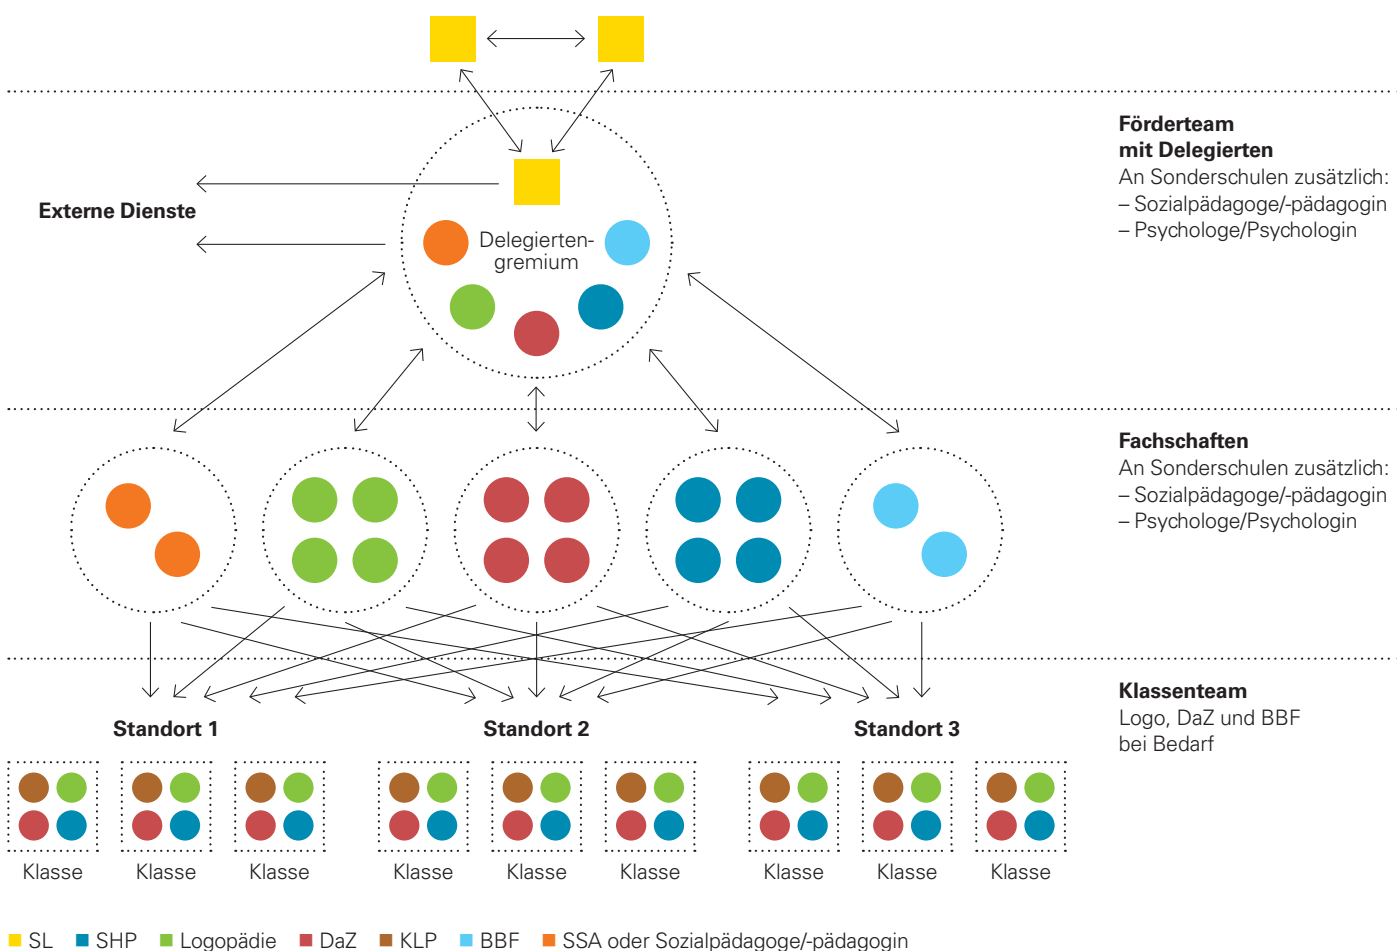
Förderteam
mit Delegierten
An Sonderschulen zusätzlich:
– Sozialpädagoge/-pädagogin
– Psychologe/Psychologin

Externe Dienste

Delegiertengremium

Fachschaften
An Sonderschulen zusätzlich:
– Sozialpädagoge/-pädagogin
– Psychologe/Psychologin

Klassenteam
Logo, DaZ und BBF
bei Bedarf

Standort 1

Standort 2

Standort 3

Klasse Klasse Klasse Klasse Klasse Klasse Klasse Klasse Klasse

SL SHP Logopädie DaZ KLP BBF SSA oder Sozialpädagoge/-pädagogin